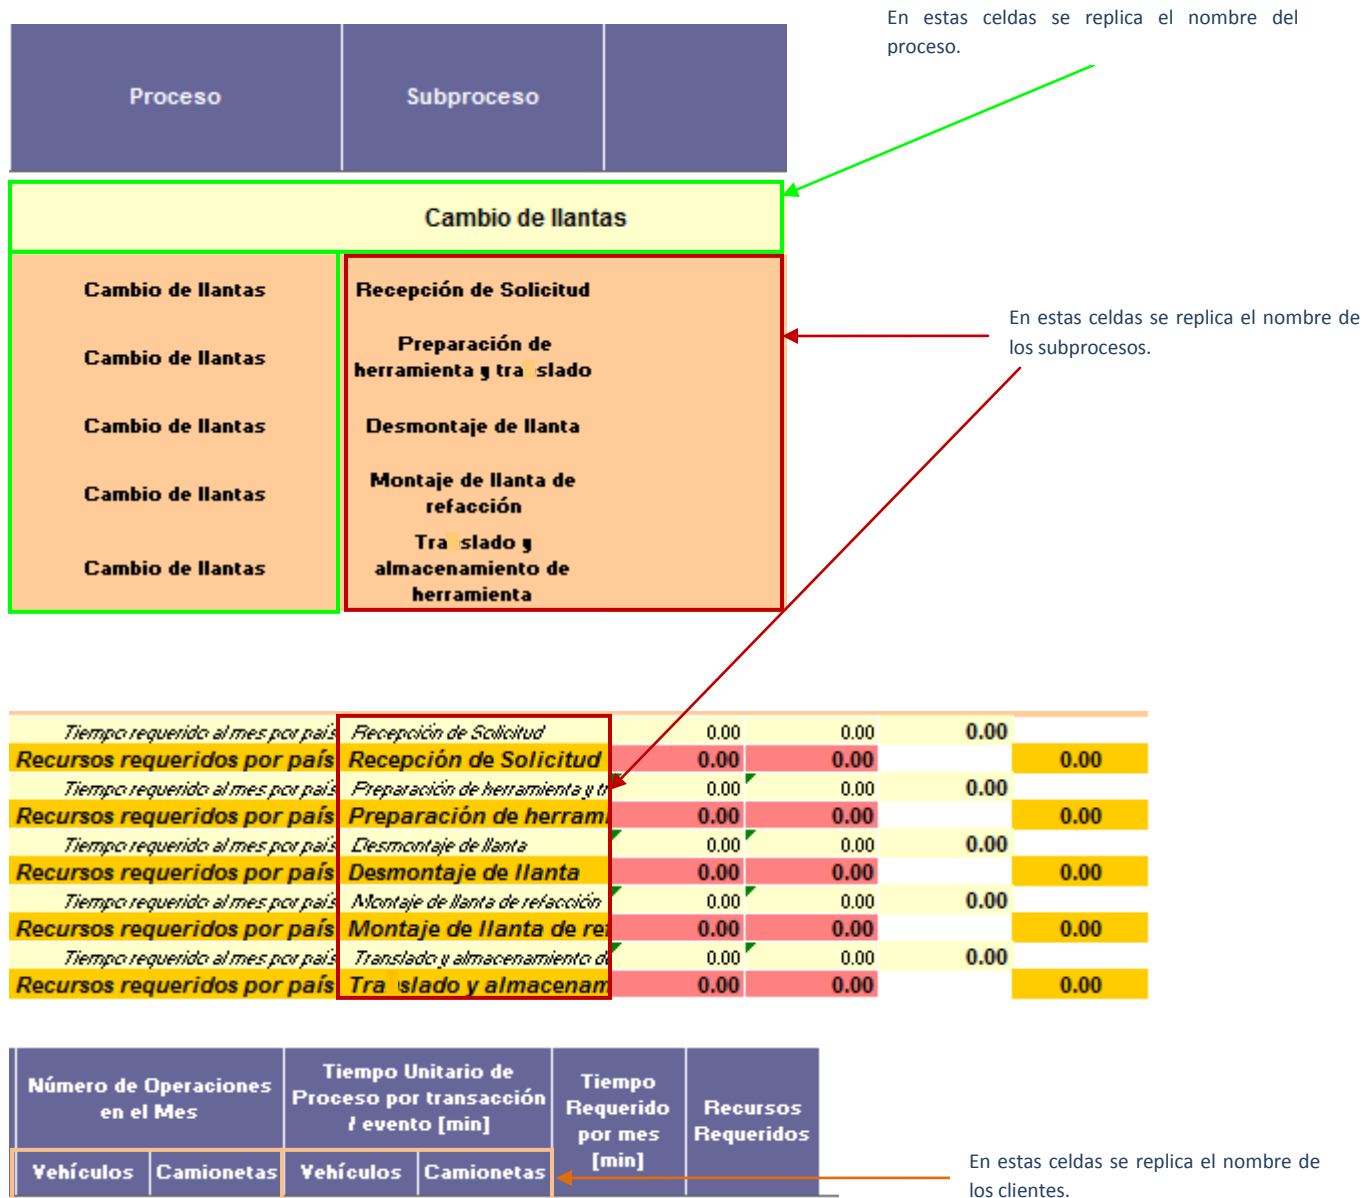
En estas celdas se replica el nombre del proceso.

| Proceso | Subproceso | |
|---|---|---|

Cambio de llantas

| | |
|---|---|
| Cambio de llantas | Recepción de Solicitud |
| Cambio de llantas | Preparación de herramienta y traslado |
| Cambio de llantas | Desmontaje de llanta |
| Cambio de llantas | Montaje de llanta de refacción |
| Cambio de llantas | Traslado y almacenamiento de herramienta |

En estas celdas se replica el nombre de los subprocesos.

| | | | | | |
|---|---|---|---|---|---|
| Tiempo requerido al mes por país | Recepción de Solicitud | 0.00 | 0.00 | 0.00 | |
| Recursos requeridos por país | Recepción de Solicitud | 0.00 | 0.00 | | 0.00 |
| Tiempo requerido al mes por país | Preparación de herramienta y tr | 0.00 | 0.00 | 0.00 | |
| Recursos requeridos por país | Preparación de herrami | 0.00 | 0.00 | | 0.00 |
| Tiempo requerido al mes por país | Desmontaje de llanta | 0.00 | 0.00 | 0.00 | |
| Recursos requeridos por país | Desmontaje de llanta | 0.00 | 0.00 | | 0.00 |
| Tiempo requerido al mes por país | Montaje de llanta de refacción | 0.00 | 0.00 | 0.00 | |
| Recursos requeridos por país | Montaje de llanta de re | 0.00 | 0.00 | | 0.00 |
| Tiempo requerido al mes por país | Translado y almacenamiento d | 0.00 | 0.00 | 0.00 | |
| Recursos requeridos por país | Traslado y almacenam | 0.00 | 0.00 | | 0.00 |

| Número de Operaciones en el Mes | | Tiempo Unitario de Proceso por transacción / evento [min] | | Tiempo Requerido por mes [min] | Recursos Requeridos |
|---|---|---|---|---|---|
| Vehículos | Camionetas | Vehículos | Camionetas | | |

En estas celdas se replica el nombre de los clientes.